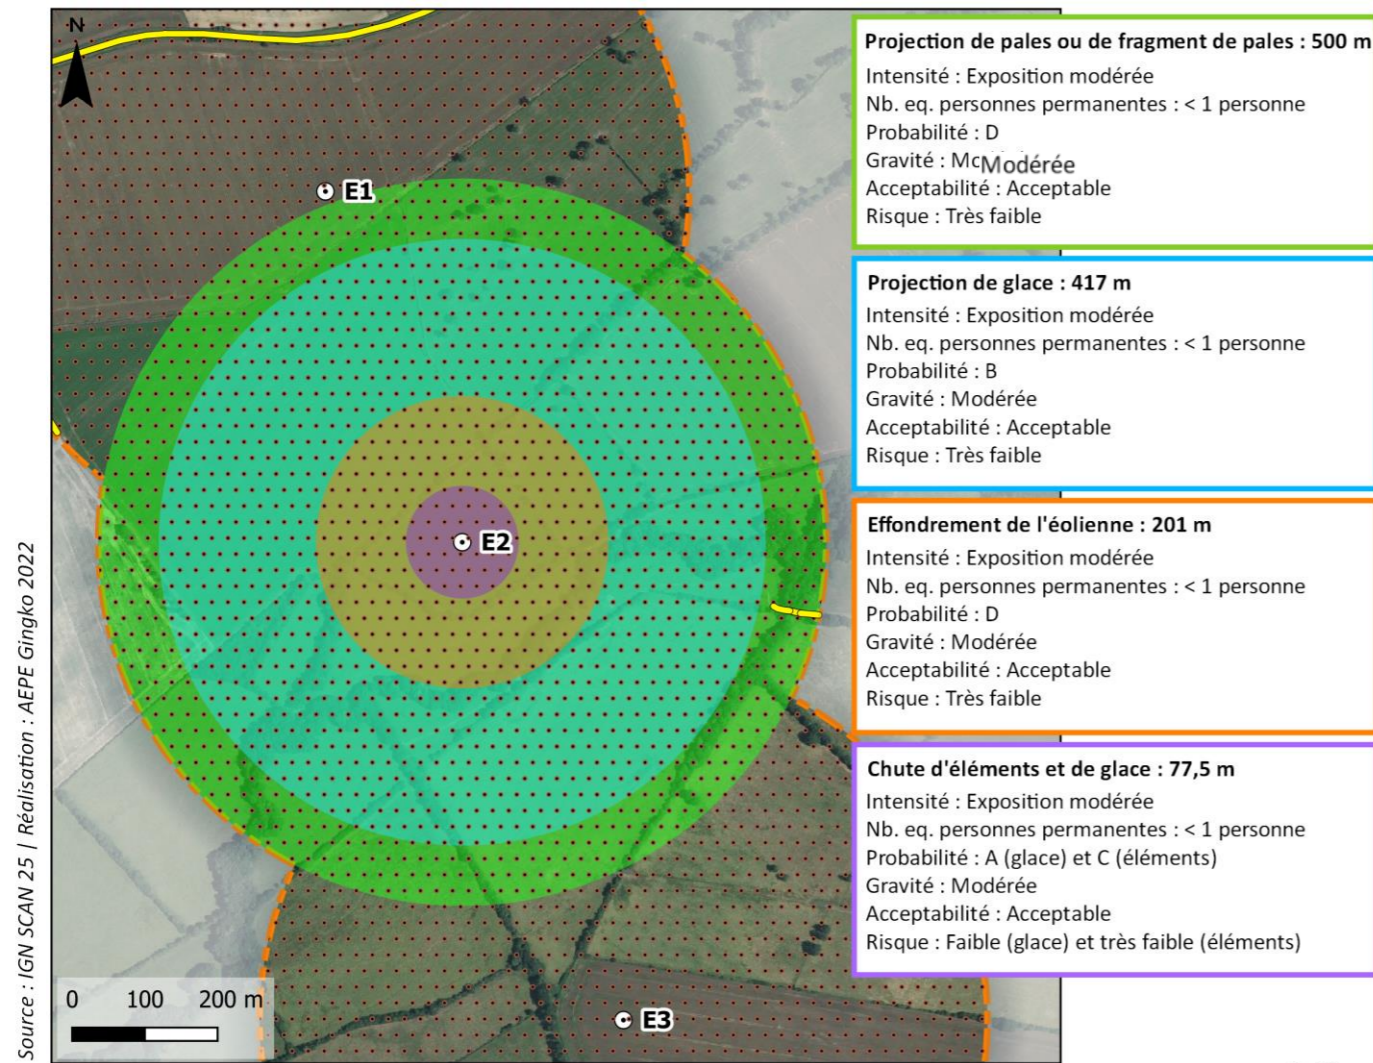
N

E1

E2

E3

0 100 200 m

Source : IGN SCAN 25 / Réalisation : AEPE Gingko 2022

Projection de pales ou de fragment de pales : 500 m
Intensité : Exposition modérée
Nb. eq. personnes permanentes : < 1 personne
Probabilité : D
Gravité : McModérée
Acceptabilité : Acceptable
Risque : Très faible

Projection de glace : 417 m
Intensité : Exposition modérée
Nb. eq. personnes permanentes : < 1 personne
Probabilité : B
Gravité : Modérée
Acceptabilité : Acceptable
Risque : Très faible

Effondrement de l'éolienne : 201 m
Intensité : Exposition modérée
Nb. eq. personnes permanentes : < 1 personne
Probabilité : D
Gravité : Modérée
Acceptabilité : Acceptable
Risque : Très faible

Chute d'éléments et de glace : 77,5 m
Intensité : Exposition modérée
Nb. eq. personnes permanentes : < 1 personne
Probabilité : A (glace) et C (éléments)
Gravité : Modérée
Acceptabilité : Acceptable
Risque : Faible (glace) et très faible (éléments)